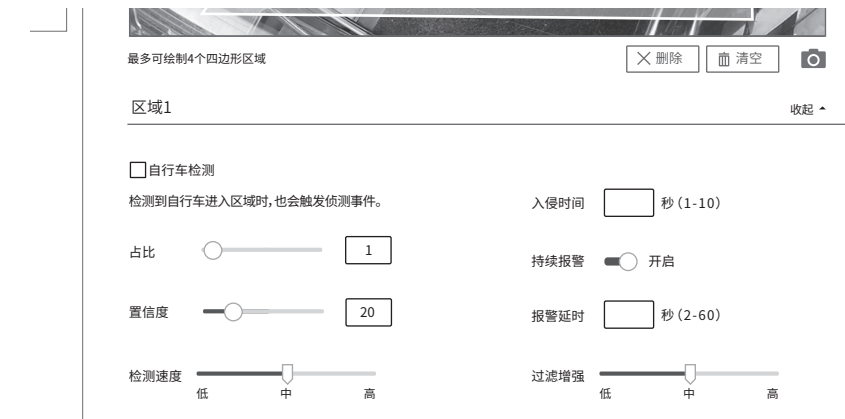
最多可绘制4个四边形区域

删除 清空

区域1

收起

自行车检测

检测到自行车进入区域时,也会触发侦测事件。

占比 1

置信度 20

检测速度
低 中 高

入侵时间 秒(1-10)

持续报警 开启

报警延时 秒(2-60)

过滤增强
低 中 高